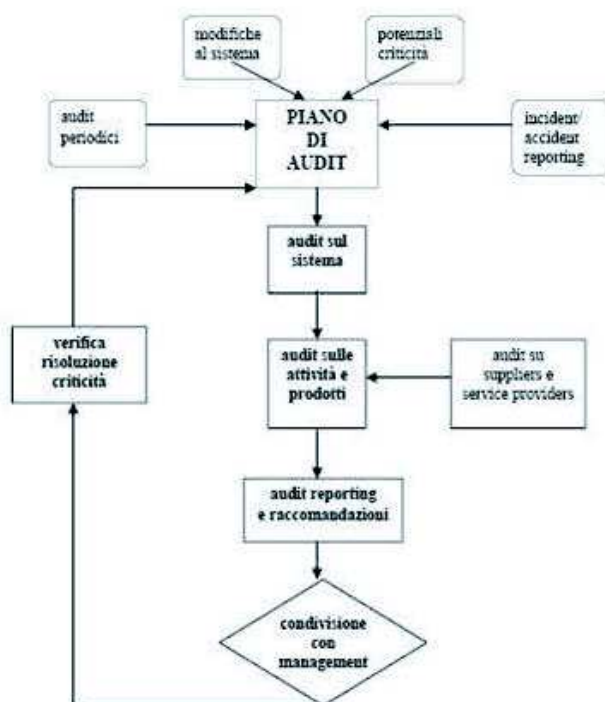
modifiche al sistema

potenziali criticità

audit periodici

PIANO DI AUDIT

incident/ accident reporting

audit sul sistema

verifica risoluzione criticità

audit sulle attività e prodotti

audit su suppliers e service providers

audit reporting e raccomandazioni

condivisione con management